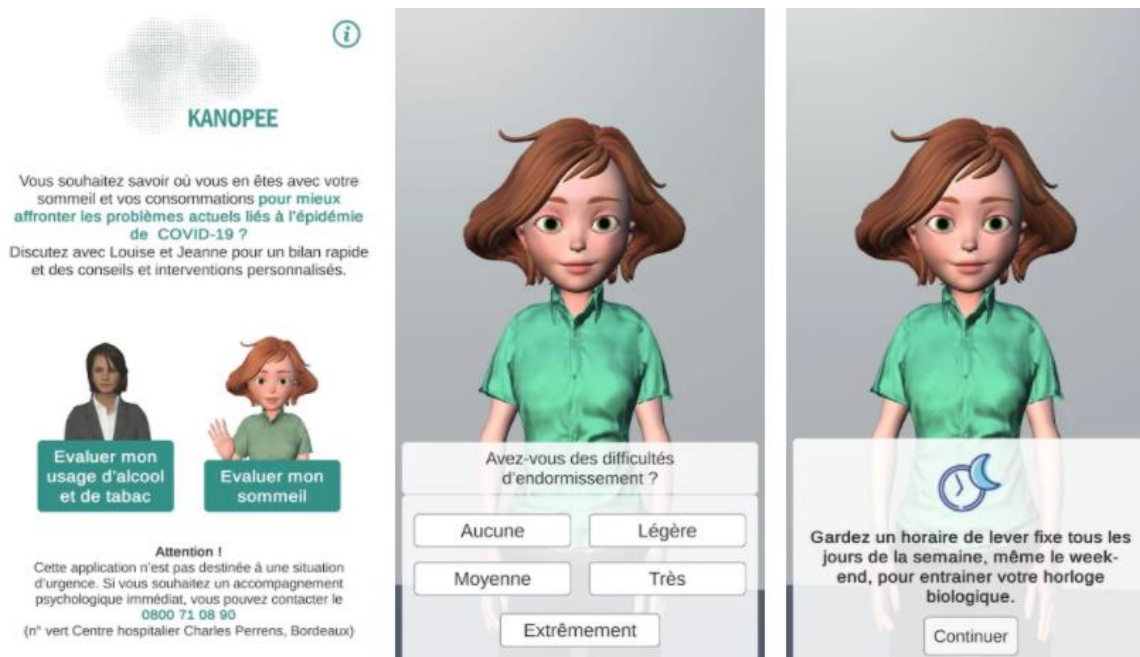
KANOPEE

Vous souhaitez savoir où vous en êtes avec votre sommeil et vos consommations pour mieux affronter les problèmes actuels liés à l'épidémie de COVID-19 ?
Discutez avec Louise et Jeanne pour un bilan rapide et des conseils et interventions personnalisés.

Evaluer mon usage d'alcool et de tabac

Evaluer mon sommeil

Attention !
Cette application n'est pas destinée à une situation d'urgence. Si vous souhaitez un accompagnement psychologique immédiat, vous pouvez contacter le 0800 71 08 90
(n° vert Centre hospitalier Charles Perrens, Bordeaux)

Avez-vous des difficultés d'endormissement ?

Aucune

Légère

Moyenne

Très

Extrêmement

Gardez un horaire de lever fixe tous les jours de la semaine, même le week-end, pour entrainer votre horloge biologique.

Continuer